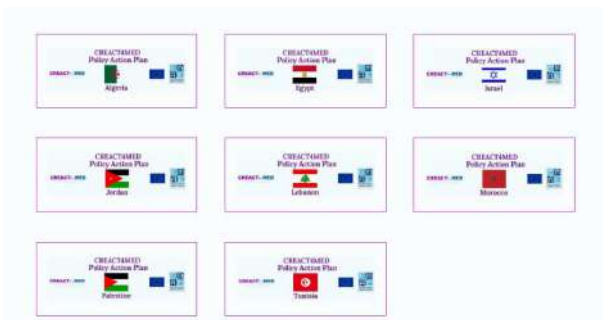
CREACT4MED
Policy Action Plan
CREACT4MED
Algeria

CREACT4MED
Policy Action Plan
CREACT4MED
Egypt

CREACT4MED
Policy Action Plan
CREACT4MED
Israel

CREACT4MED
Policy Action Plan
CREACT4MED
Jordan

CREACT4MED
Policy Action Plan
CREACT4MED
Lebanon

CREACT4MED
Policy Action Plan
CREACT4MED
Morocco

CREACT4MED
Policy Action Plan
CREACT4MED
Palestine

CREACT4MED
Policy Action Plan
CREACT4MED
Tunisia